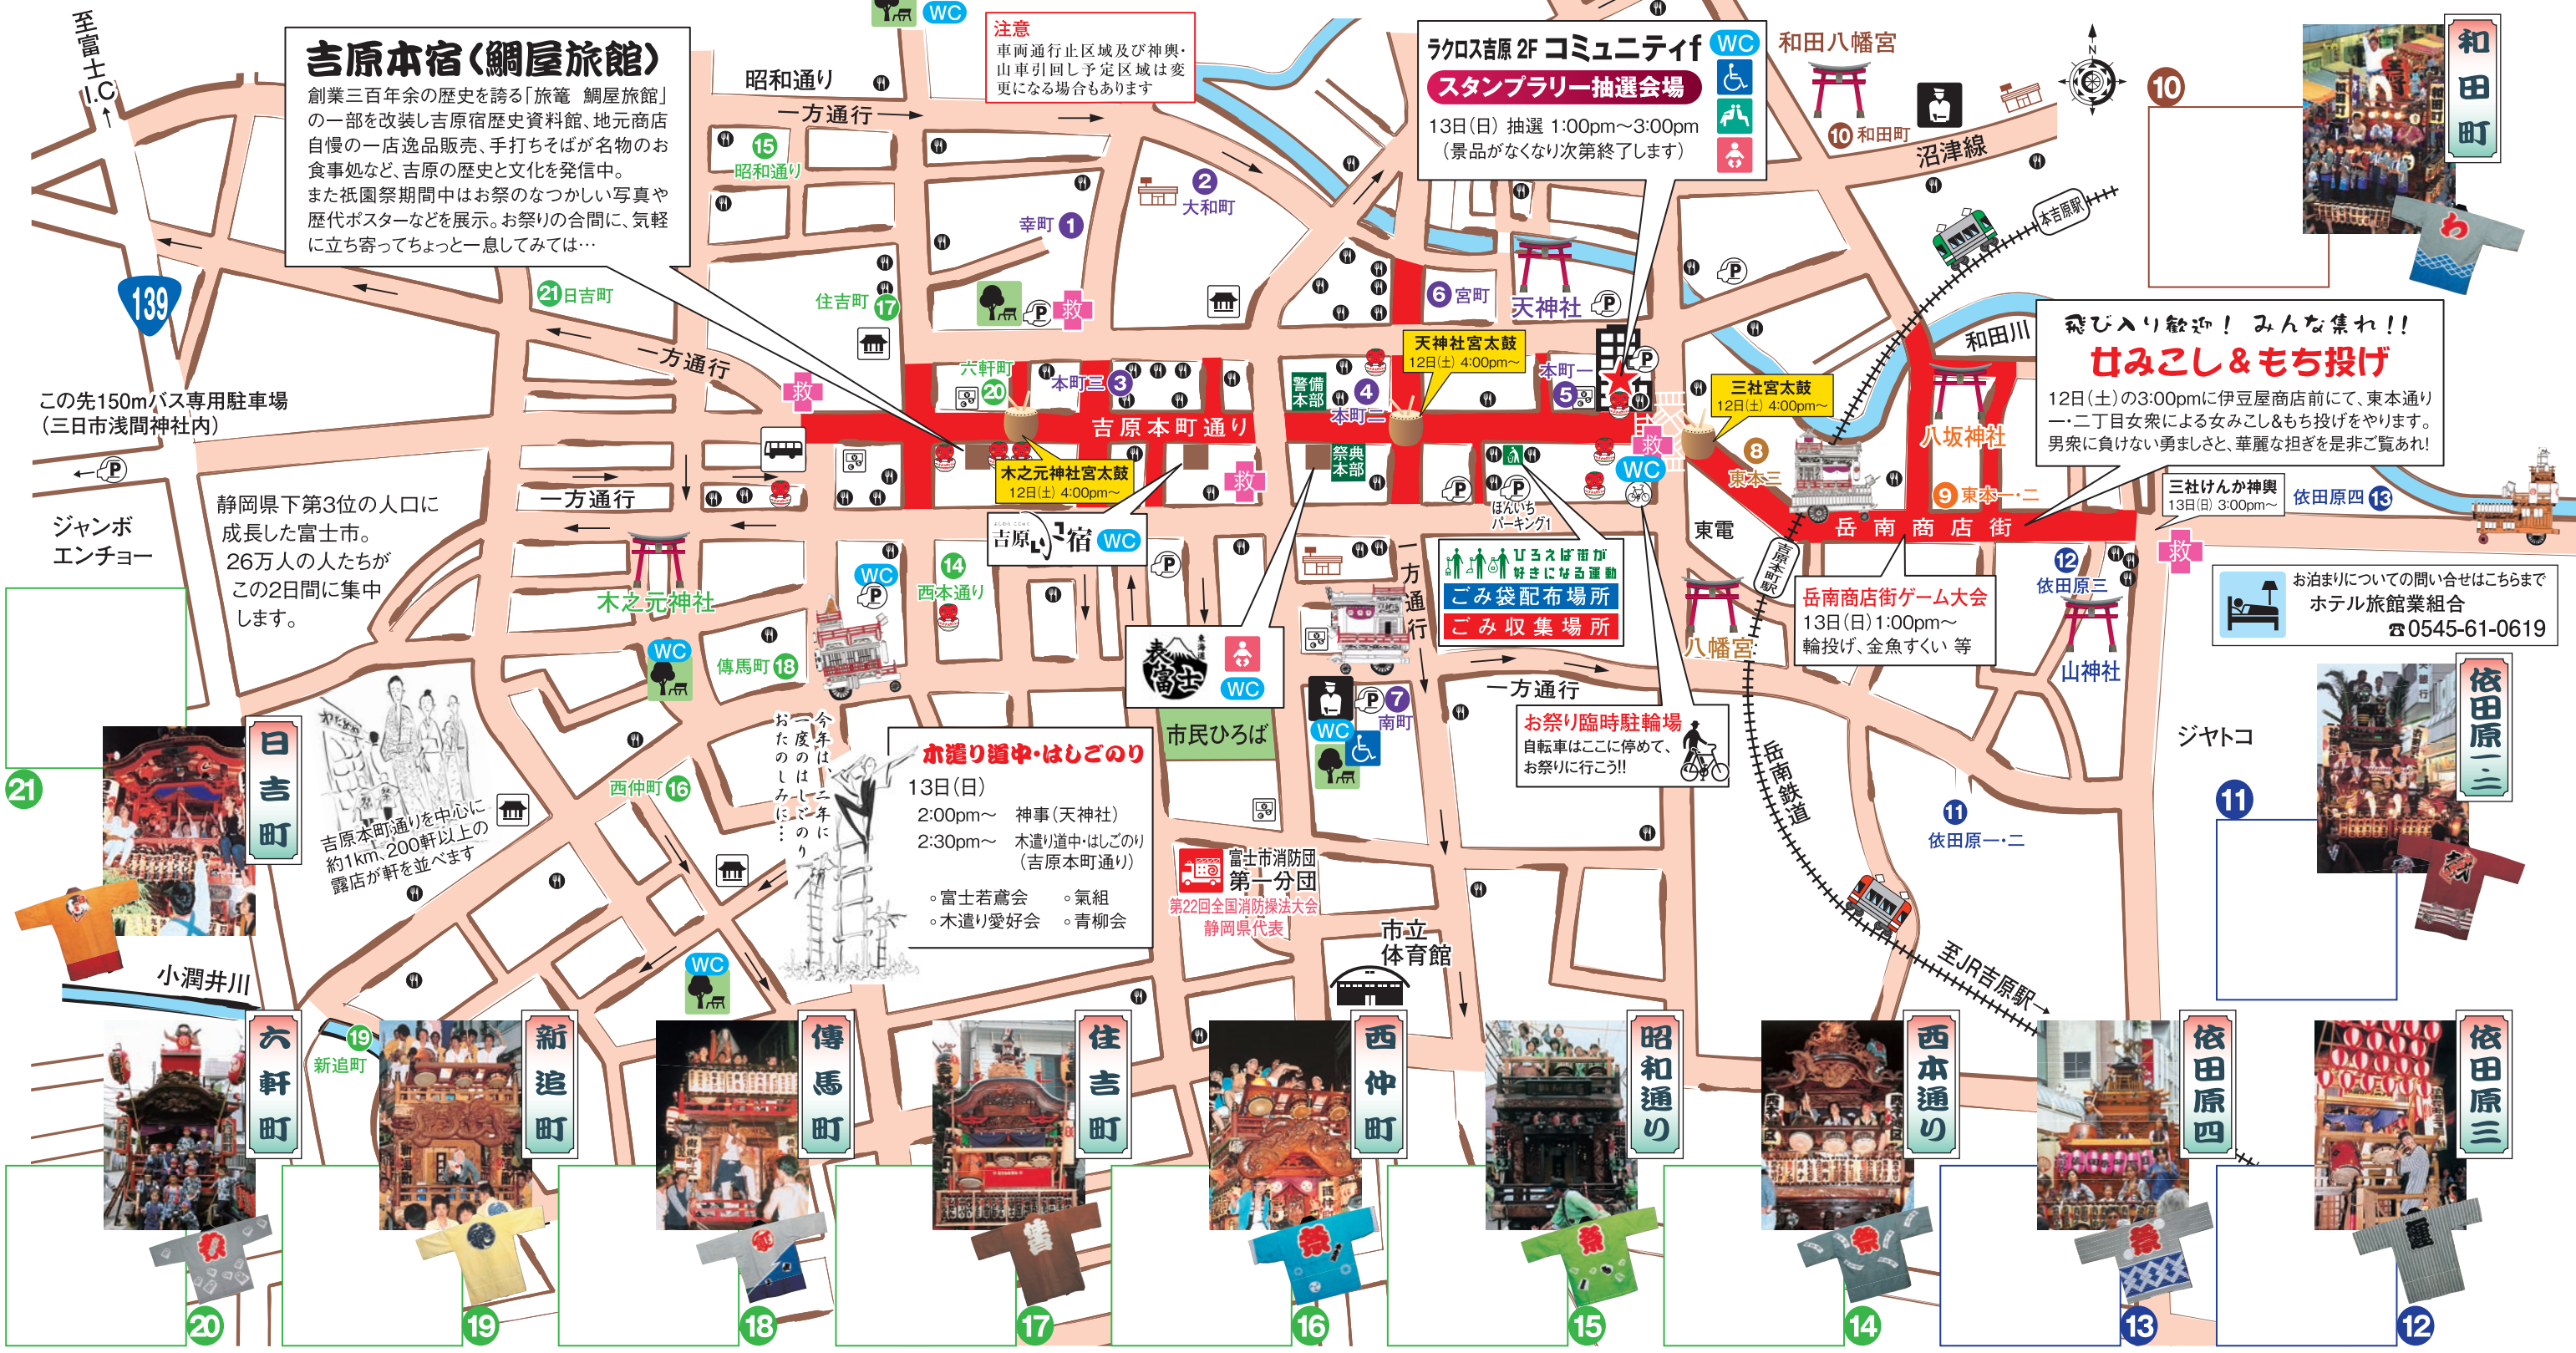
至富士I.C

吉原本宿(鯛屋旅館)

創業三百年余の歴史を誇る「旅篭 鯛屋旅館」の一部を改装し吉原宿歴史資料館、地元商店自慢の一店逸品販売、手打ちそばが名物のお食事処など、吉原の歴史と文化を発信中。
また祇園祭期間中はお祭のなつかしい写真や歴代ポスターなどを展示。お祭りの合間に、気軽に立ち寄ってちょっと一息してみては…

注意
車両通行止区域及び神輿・山車引回し予定区域は変更になる場合もあります

ラクロス吉原 2F コミュニティf WC
スタンプラリー抽選会場
13日(日) 抽選 1:00pm~3:00pm
(景品がなくなり次第終了します)

和田八幡宮
10 和田町
沼津線
10
和田町

昭和通り
一方通行
15 昭和通り
2 大和町
幸町 1
21 日吉町
住吉町 17
6 宮町
天神社
139
一方通行
この先150mバス専用駐車場
(三日市浅間神社内)
六軒町 20
本町三 3
吉原本町通り
天神社宮太鼓
12日(土) 4:00pm~
警備本部
4 本町二
本町一
5
三社宮太鼓
12日(土) 4:00pm~
和田川
飛び入り歓迎! みんな集れ!!
女みこし&もち投げ
12日(土)の3:00pmに伊豆屋商店前にて、東本通り一・二丁目女衆による女みこし&もち投げをやります。男衆に負けない勇ましさと、華麗な担ぎを是非ご覧あれ!
八坂神社
本吉原駅
8 東本三
9 東本一・二
三社けんか神輿
13日(日) 3:00pm~
依田原四 13
岳南商店街
木之元神社宮太鼓
12日(土) 4:00pm~
祭典本部
WC
ジャンボエンチョー
静岡県下第3位の人口に成長した富士市。26万人の人たちがこの2日間に集中します。
一方通行
木之元神社
吉原宿 WC
ほんいちパーキング1
ひろえば街が好きになる運動
ごみ袋配布場所
ごみ収集場所
東電
吉原本町駅
岳南商店街ゲーム大会
13日(日)1:00pm~
輪投げ、金魚すくい 等
12 依田原三
お泊まりについての問い合せはこちらまで
ホテル旅館業組合
☎0545-61-0619
八幡宮
山神社
WC
14 西本通り
傳馬町 18
一方通行
表富士 WC
市民ひろば
7 南町
WC
お祭り臨時駐輪場
自転車はここに停めて、お祭りに行こう!!
岳南鉄道
ジャトコ
11
依田原一・二
11
依田原一・二
21
日吉町
吉原本町通りを中心に約1km、200軒以上の露店が軒を並べます
今年は二年に一度のはしごのりおたのしみに…
木遣り道中・はしごのり
13日(日)
2:00pm~ 神事(天神社)
2:30pm~ 木遣り道中・はしごのり(吉原本町通り)
◦富士若鳶会 ◦氣組
◦木遣り愛好会 ◦青柳会
西仲町 16
富士市消防団 第一分団
第22回全国消防操法大会 静岡県代表
市立体育館
至JR吉原駅
小潤井川
WC
19 新追町
六軒町 20
新追町 19
傳馬町 18
住吉町 17
西仲町 16
昭和通り 15
西本通り 14
依田原四 13
依田原三 12